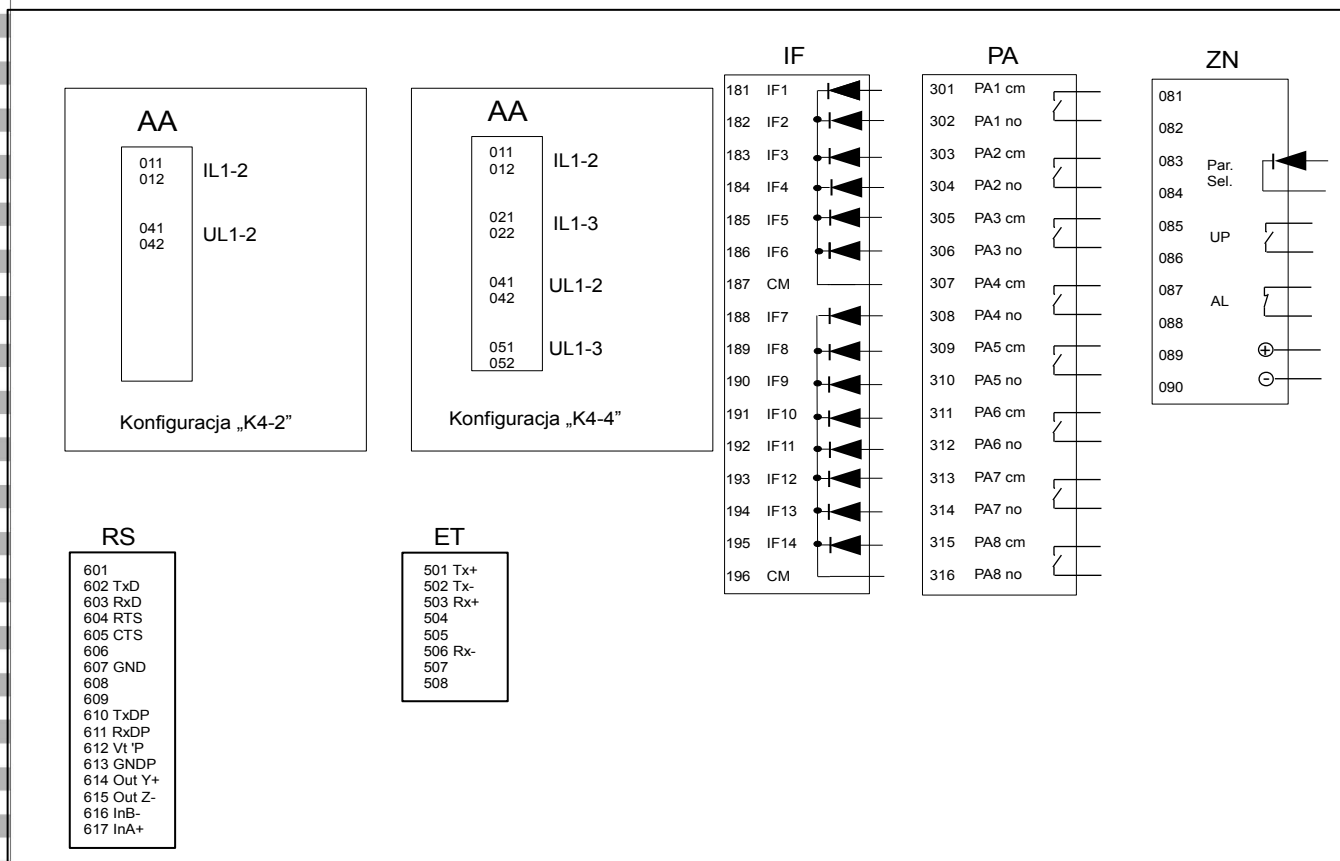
AA

011
012 IL1-2

041
042 UL1-2

Konfiguracja „K4-2"

AA

011
012 IL1-2

021
022 IL1-3

041
042 UL1-2

051
052 UL1-3

Konfiguracja „K4-4"

IF

181 IF1
182 IF2
183 IF3
184 IF4
185 IF5
186 IF6
187 CM
188 IF7
189 IF8
190 IF9
191 IF10
192 IF11
193 IF12
194 IF13
195 IF14
196 CM

PA

301 PA1 cm
302 PA1 no
303 PA2 cm
304 PA2 no
305 PA3 cm
306 PA3 no
307 PA4 cm
308 PA4 no
309 PA5 cm
310 PA5 no
311 PA6 cm
312 PA6 no
313 PA7 cm
314 PA7 no
315 PA8 cm
316 PA8 no

ZN

081
082
083 Par. Sel.
084
085 UP
086
087 AL
088
089 ⊕
090 ⊖

RS

601
602 TxD
603 RxD
604 RTS
605 CTS
606
607 GND
608
609
610 TxDP
611 RxDP
612 Vt 'P
613 GNDP
614 Out Y+
615 Out Z-
616 InB-
617 InA+

ET

501 Tx+
502 Tx-
503 Rx+
504
505
506 Rx-
507
508